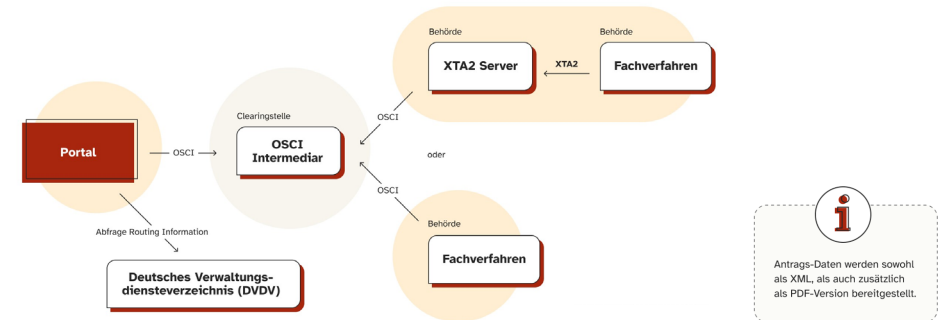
Behörde

Behörde

XTA2 Server

XTA2

Fachverfahren

Portal

OSCI

Clearingstelle

OSCI Intermediar

OSCI

oder

OSCI

Behörde

Fachverfahren

Abfrage Routing Information

Deutsches Verwaltungsdiensteverzeichnis (DVDV)

i

Antrags-Daten werden sowohl als XML, als auch zusätzlich als PDF-Version bereitgestellt.